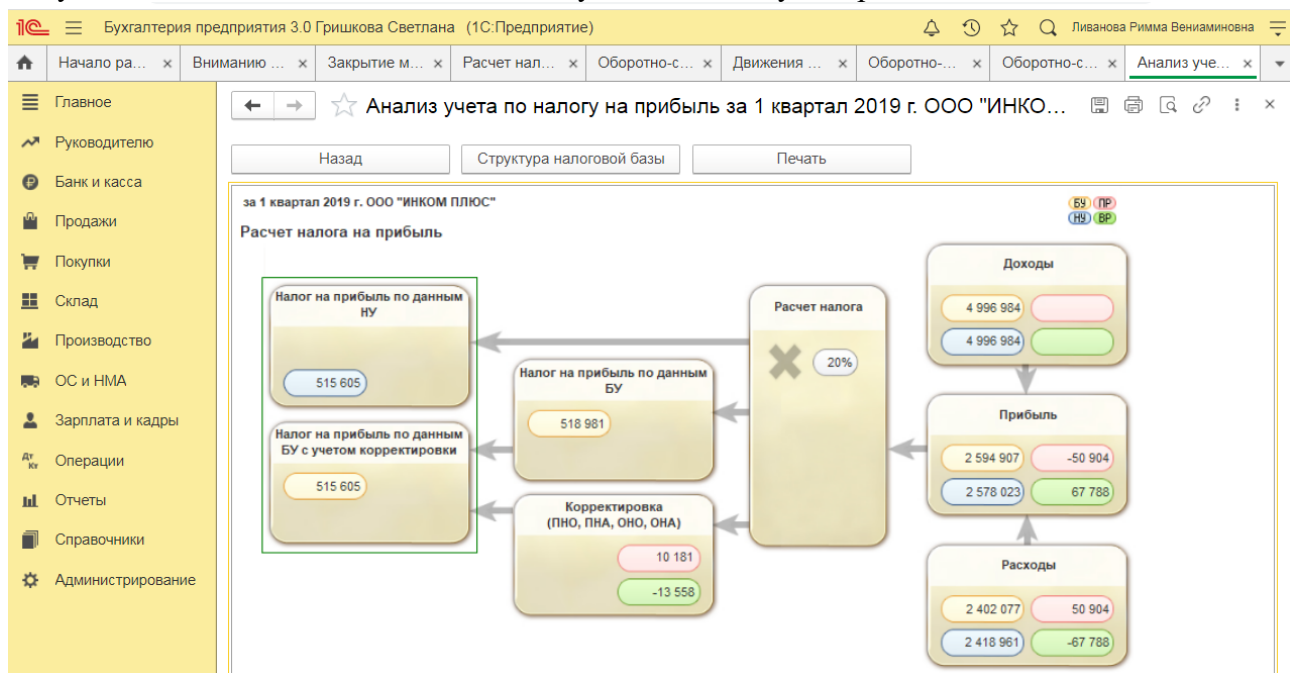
1С Бухгалтерия предприятия 3.0 Гришкова Светлана (1С:Предприятие) Ливанова Римма Вениаминовна

Начало ра... × Вниманию ... × Закрытие м... × Расчет нал... × Оборотно-с... × Движения ... × Оборотно-... × Оборотно-с... × Анализ уче... ×

Главное
Руководителю
Банк и касса
Продажи
Покупки
Склад
Производство
ОС и НМА
Зарплата и кадры
Операции
Отчеты
Справочники
Администрирование

Анализ учета по налогу на прибыль за 1 квартал 2019 г. ООО "ИНКО...

Назад
Структура налоговой базы
Печать

за 1 квартал 2019 г. ООО "ИНКОМ ПЛЮС"

БУ ПР НУ ВР

Расчет налога на прибыль

Налог на прибыль по данным НУ
515 605

Налог на прибыль по данным БУ с учетом корректировки
515 605

Налог на прибыль по данным БУ
518 981

Корректировка (ПНО, ПНА, ОНО, ОНА)
10 181
-13 558

Расчет налога
20%

Доходы
4 996 984
4 996 984

Прибыль
2 594 907
-50 904
2 578 023
67 788

Расходы
2 402 077
50 904
2 418 961
-67 788